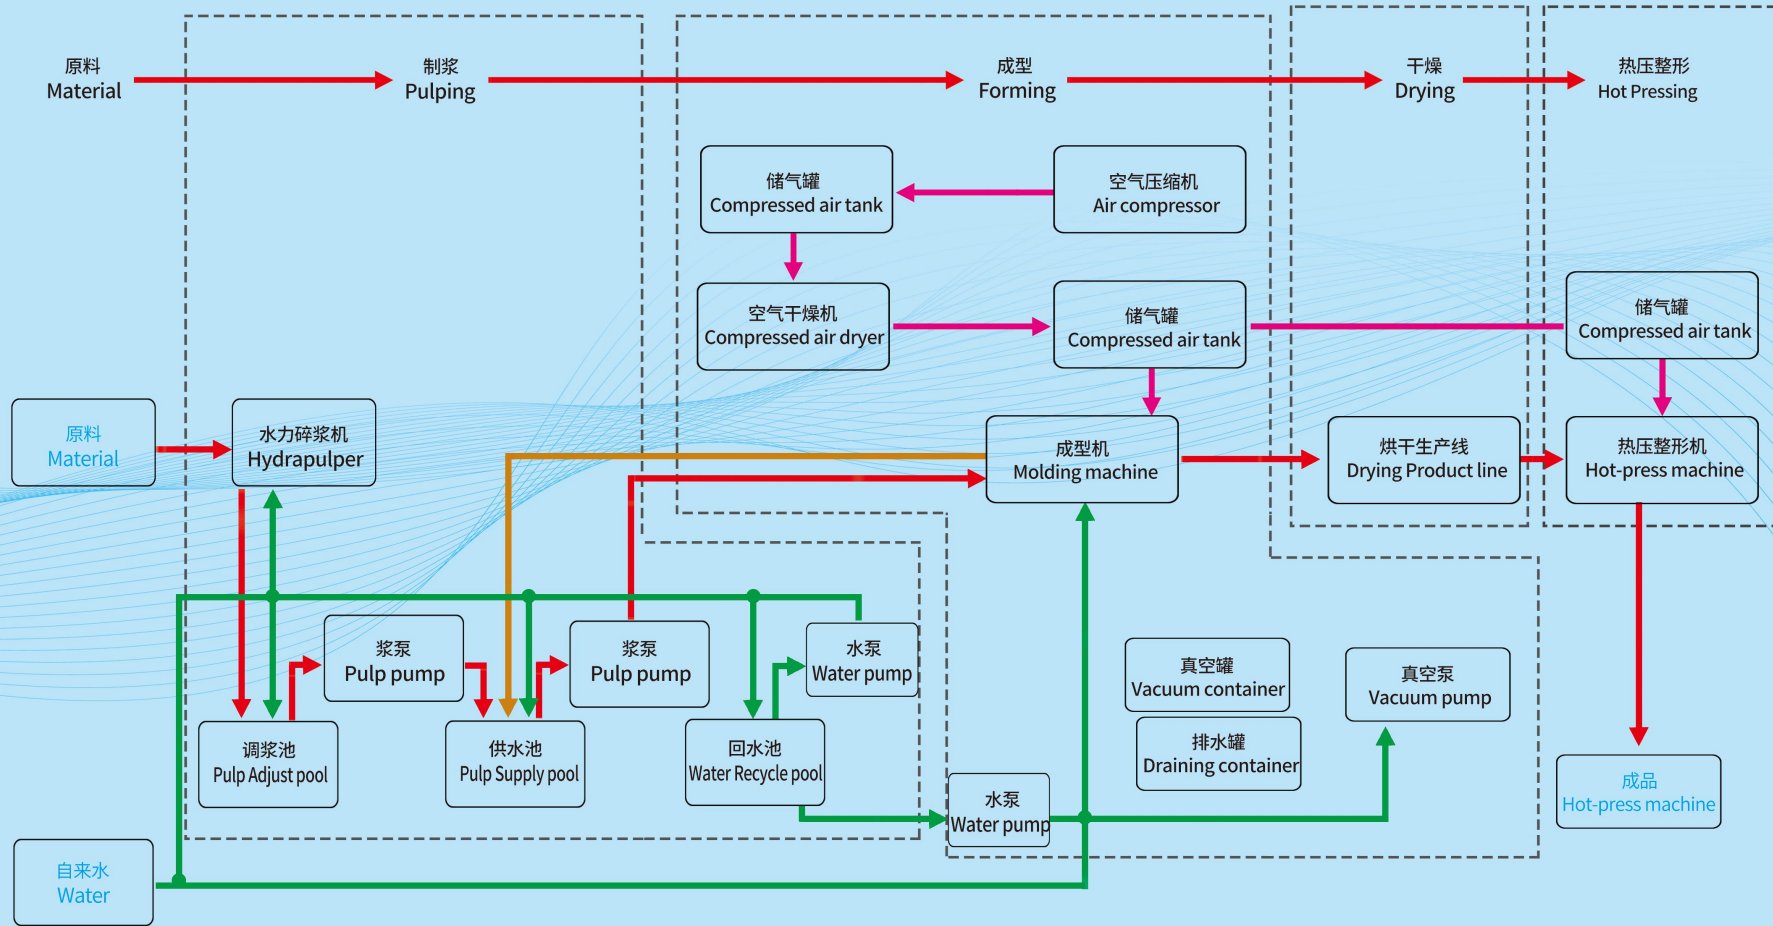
原料
Material

制浆
Pulping

成型
Forming

干燥
Drying

热压整形
Hot Pressing

储气罐
Compressed air tank

空气压缩机
Air compressor

空气干燥机
Compressed air dryer

储气罐
Compressed air tank

储气罐
Compressed air tank

原料
Material

水力碎浆机
Hydrapulper

成型机
Molding machine

烘干生产线
Drying Product line

热压整形机
Hot-press machine

浆泵
Pulp pump

浆泵
Pulp pump

水泵
Water pump

真空罐
Vacuum container

真空泵
Vacuum pump

排水罐
Draining container

调浆池
Pulp Adjust pool

供水池
Pulp Supply pool

回水池
Water Recycle pool

水泵
Water pump

成品
Hot-press machine

自来水
Water